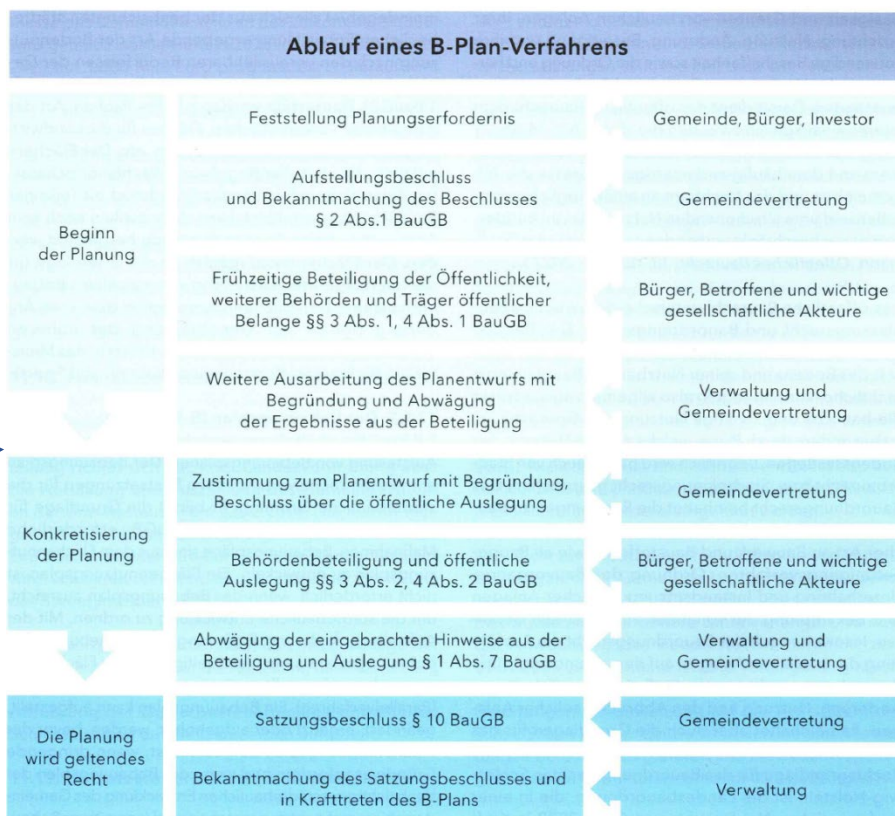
Ablauf eines B-Plan-Verfahrens

Beginn der Planung

Feststellung Planungserfordernis

Gemeinde, Bürger, Investor

Aufstellungsbeschluss und Bekanntmachung des Beschlusses § 2 Abs.1 BauGB

Gemeindevertretung

Frühzeitige Beteiligung der Öffentlichkeit, weiterer Behörden und Träger öffentlicher Belange §§ 3 Abs. 1, 4 Abs. 1 BauGB

Bürger, Betroffene und wichtige gesellschaftliche Akteure

Weitere Ausarbeitung des Planentwurfs mit Begründung und Abwägung der Ergebnisse aus der Beteiligung

Verwaltung und Gemeindevertretung

Konkretisierung der Planung

Zustimmung zum Planentwurf mit Begründung, Beschluss über die öffentliche Auslegung

Gemeindevertretung

Behördenbeteiligung und öffentliche Auslegung §§ 3 Abs. 2, 4 Abs. 2 BauGB

Bürger, Betroffene und wichtige gesellschaftliche Akteure

Abwägung der eingebrachten Hinweise aus der Beteiligung und Auslegung § 1 Abs. 7 BauGB

Verwaltung und Gemeindevertretung

Die Planung wird geltendes Recht

Satzungsbeschluss § 10 BauGB

Gemeindevertretung

Bekanntmachung des Satzungsbeschlusses und in Krafttreten des B-Plans

Verwaltung